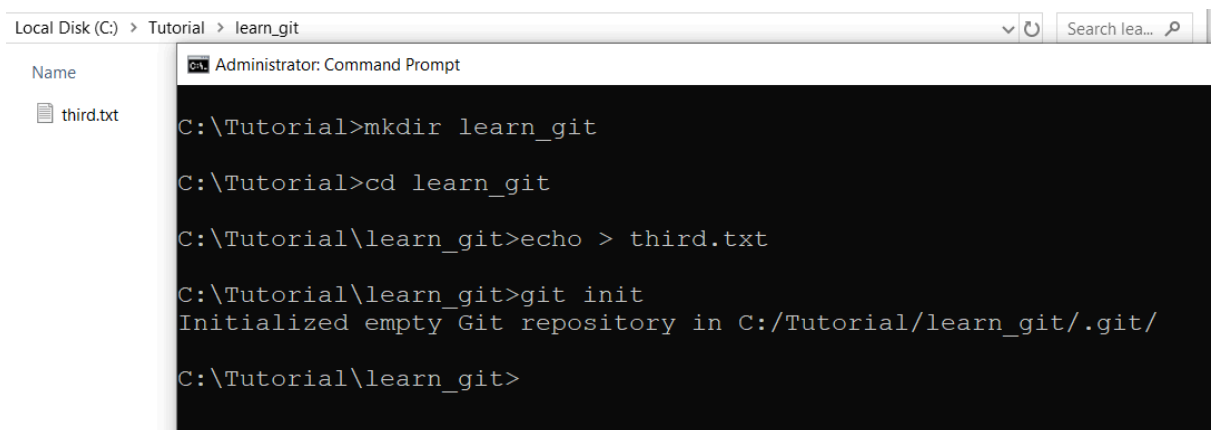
Local Disk (C:) > Tutorial > learn_git

Search lea...

Name

third.txt

Administrator: Command Prompt

C:\Tutorial>mkdir learn_git

C:\Tutorial>cd learn_git

C:\Tutorial\learn_git>echo > third.txt

C:\Tutorial\learn_git>git init
Initialized empty Git repository in C:/Tutorial/learn_git/.git/

C:\Tutorial\learn_git>